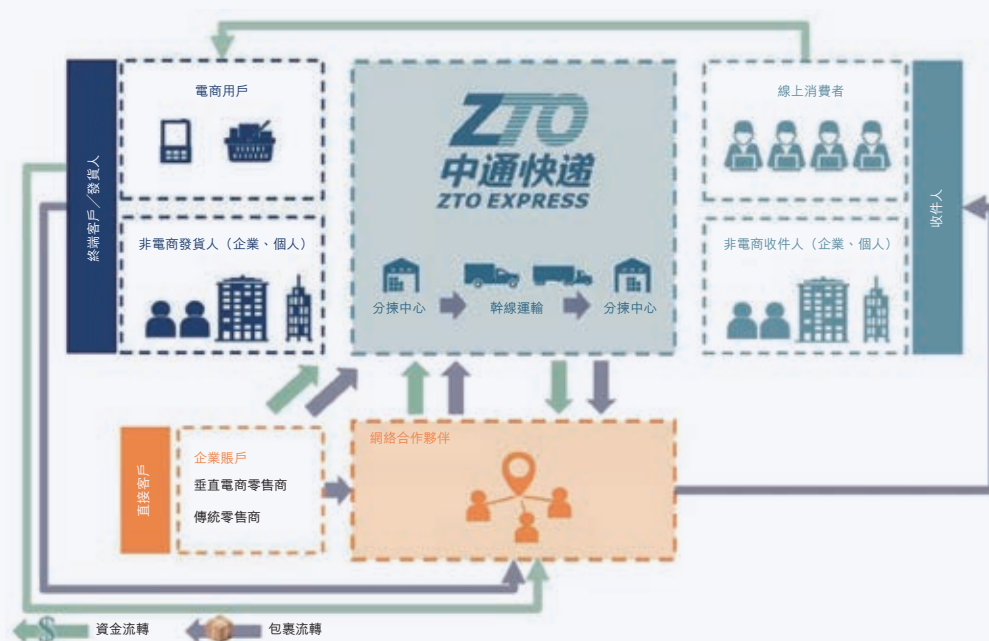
終端客戶／發貨人

電商用戶

非電商發貨人（企業、個人）

ZTO
中通快遞
ZTO EXPRESS

分揀中心
幹線運輸
分揀中心

線上消費者

非電商收件人（企業、個人）

收件人

直接客戶

企業賬戶
垂直電商零售商
傳統零售商

網絡合作夥伴

資金流轉
包裹流轉